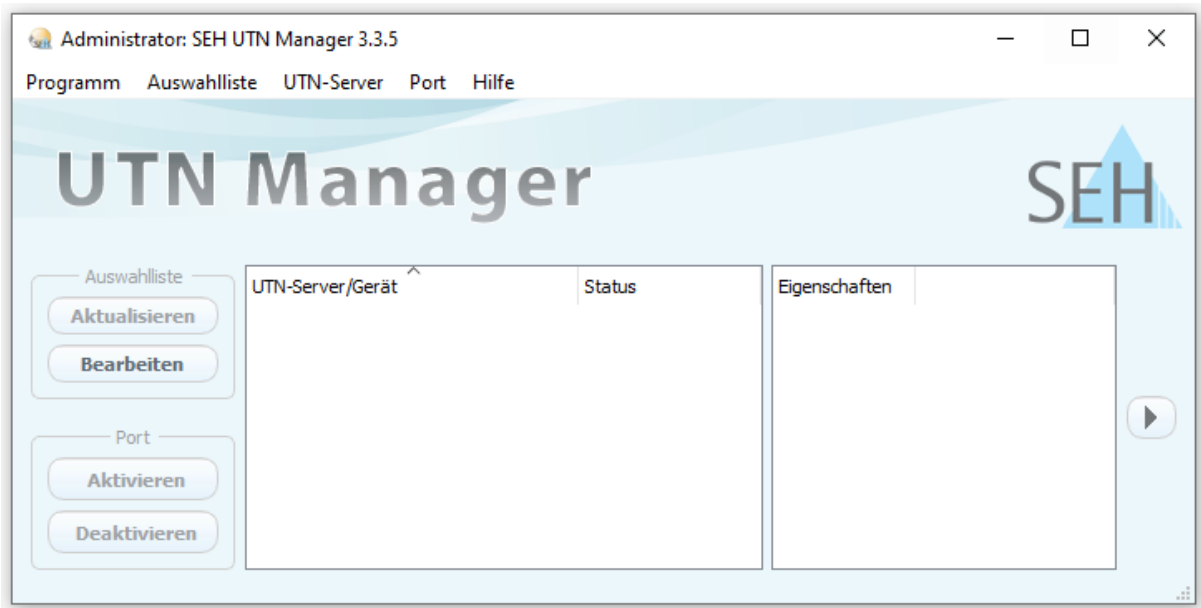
Administrator: SEH UTN Manager 3.3.5

Programm Auswahlliste UTN-Server Port Hilfe

UTN Manager

SEH

Auswahlliste

Aktualisieren

Bearbeiten

Port

Aktivieren

Deaktivieren

| UTN-Server/Gerät | Status |
|---|---|

| Eigenschaften | |
|---|---|